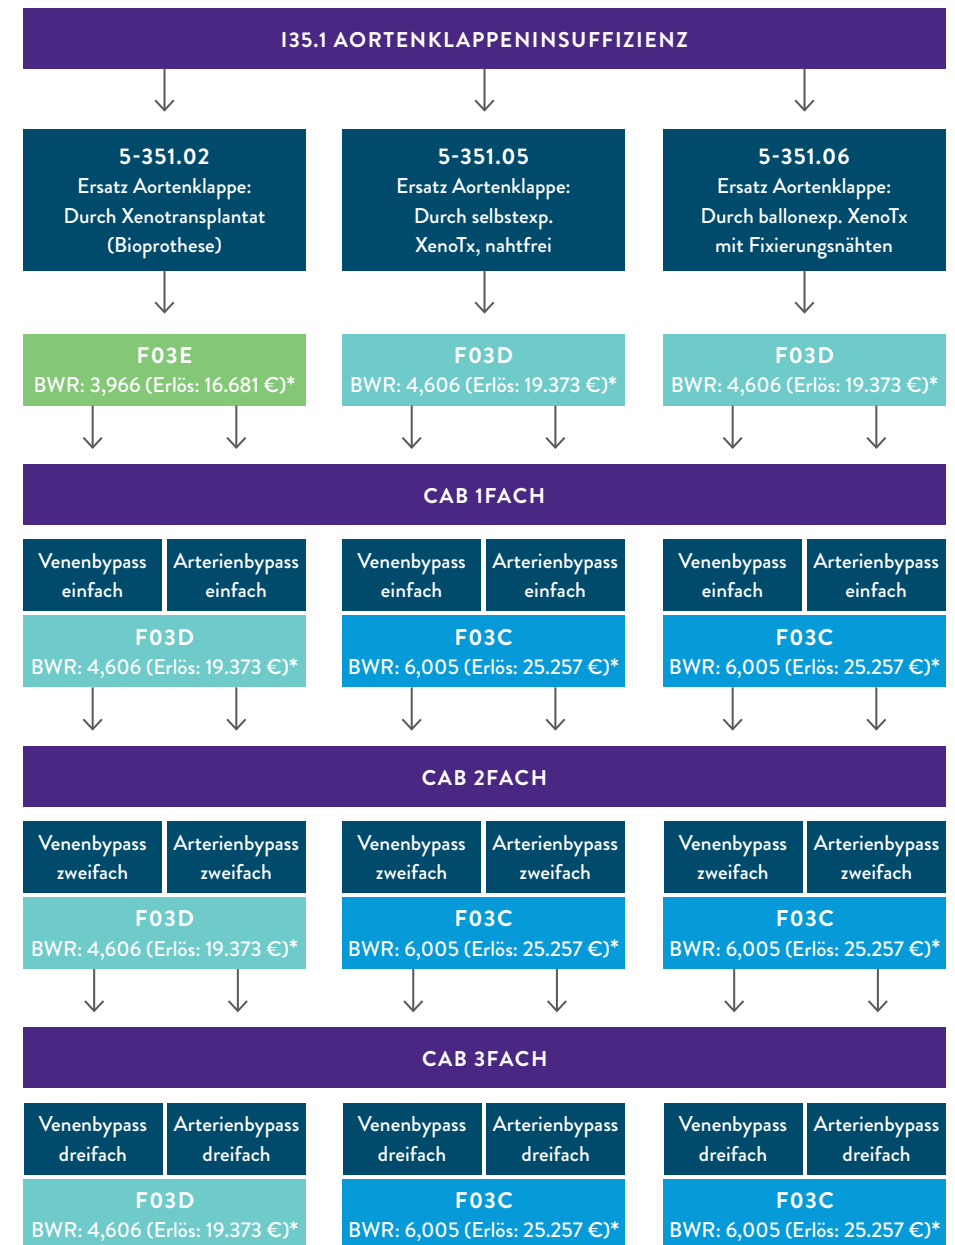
I35.1 AORTENKLAPPENINSUFFIZIENZ

5-351.02
Ersatz Aortenklappe:
Durch Xenotransplantat
(Bioprothese)

5-351.05
Ersatz Aortenklappe:
Durch selbstexp.
XenoTx, nahtfrei

5-351.06
Ersatz Aortenklappe:
Durch ballonexp. XenoTx
mit Fixierungsnähten

F03E
BWR: 3,966 (Erlös: 16.681 €)*

F03D
BWR: 4,606 (Erlös: 19.373 €)*

F03D
BWR: 4,606 (Erlös: 19.373 €)*

CAB 1FACH

Venenbypass einfach

Arterienbypass einfach

Venenbypass einfach

Arterienbypass einfach

Venenbypass einfach

Arterienbypass einfach

F03D
BWR: 4,606 (Erlös: 19.373 €)*

F03C
BWR: 6,005 (Erlös: 25.257 €)*

F03C
BWR: 6,005 (Erlös: 25.257 €)*

CAB 2FACH

Venenbypass zweifach

Arterienbypass zweifach

Venenbypass zweifach

Arterienbypass zweifach

Venenbypass zweifach

Arterienbypass zweifach

F03D
BWR: 4,606 (Erlös: 19.373 €)*

F03C
BWR: 6,005 (Erlös: 25.257 €)*

F03C
BWR: 6,005 (Erlös: 25.257 €)*

CAB 3FACH

Venenbypass dreifach

Arterienbypass dreifach

Venenbypass dreifach

Arterienbypass dreifach

Venenbypass dreifach

Arterienbypass dreifach

F03D
BWR: 4,606 (Erlös: 19.373 €)*

F03C
BWR: 6,005 (Erlös: 25.257 €)*

F03C
BWR: 6,005 (Erlös: 25.257 €)*